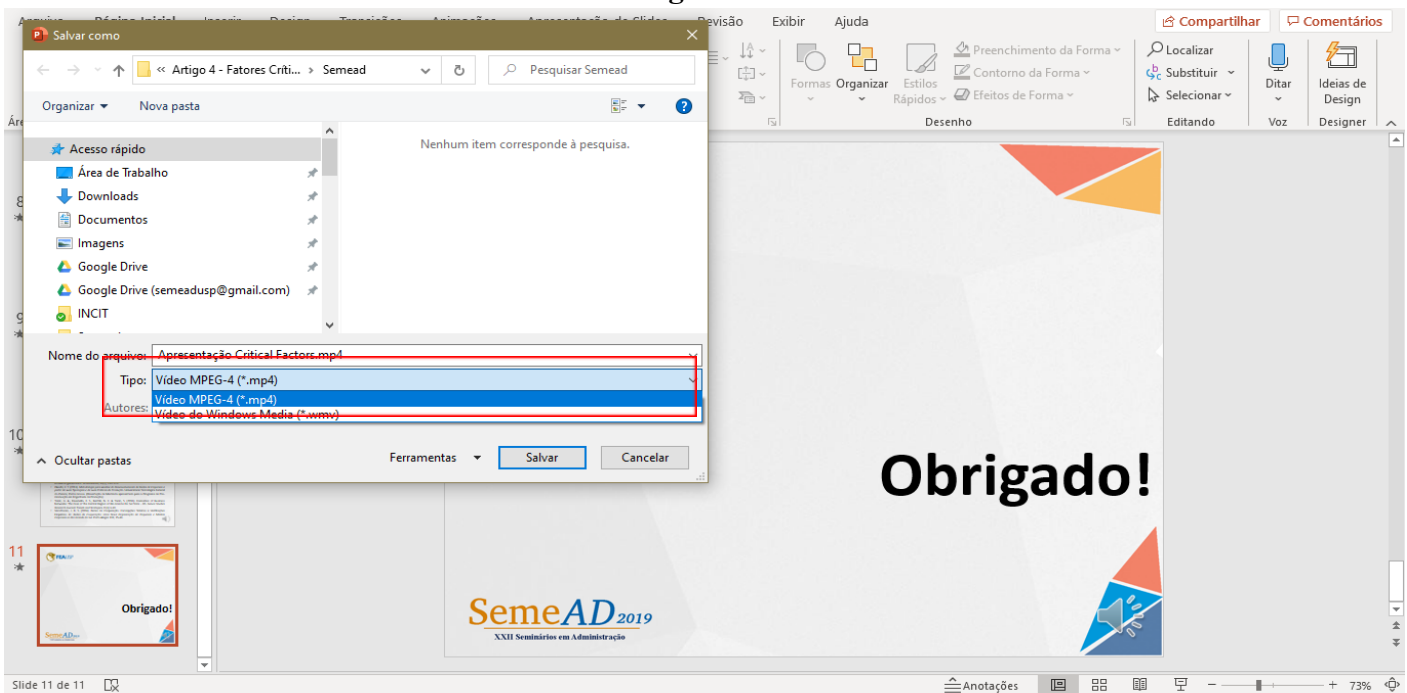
Salvar como

« Artigo 4 - Fatores Críti... › Semead

Pesquisar Semead

Organizar ▾ Nova pasta

Acesso rápido
Área de Trabalho
Downloads
Documentos
Imagens
Google Drive
Google Drive (semeadusp@gmail.com)
INCIT

Nenhum item corresponde à pesquisa.

Nome do arquivo: Apresentação Critical Factors.mp4

Tipo: Vídeo MPEG-4 (*.mp4)

Autores:

Vídeo MPEG-4 (*.mp4)
Vídeo do Windows Media (*.wmv)

Ocultar pastas

Ferramentas ▾ Salvar Cancelar

Revisão Exibir Ajuda

Compartilhar Comentários

Formas Organizar Estilos Rápidos

Preenchimento da Forma
Contorno da Forma
Efeitos de Forma

Desenho

Localizar
Substituir
Selecionar

Editando

Ditar

Voz

Ideias de Design

Designer

8
9
10
11

Obrigado!

Obrigado!

SemeAD 2019
XXII Seminários em Administração

Slide 11 de 11

Anotações

73%